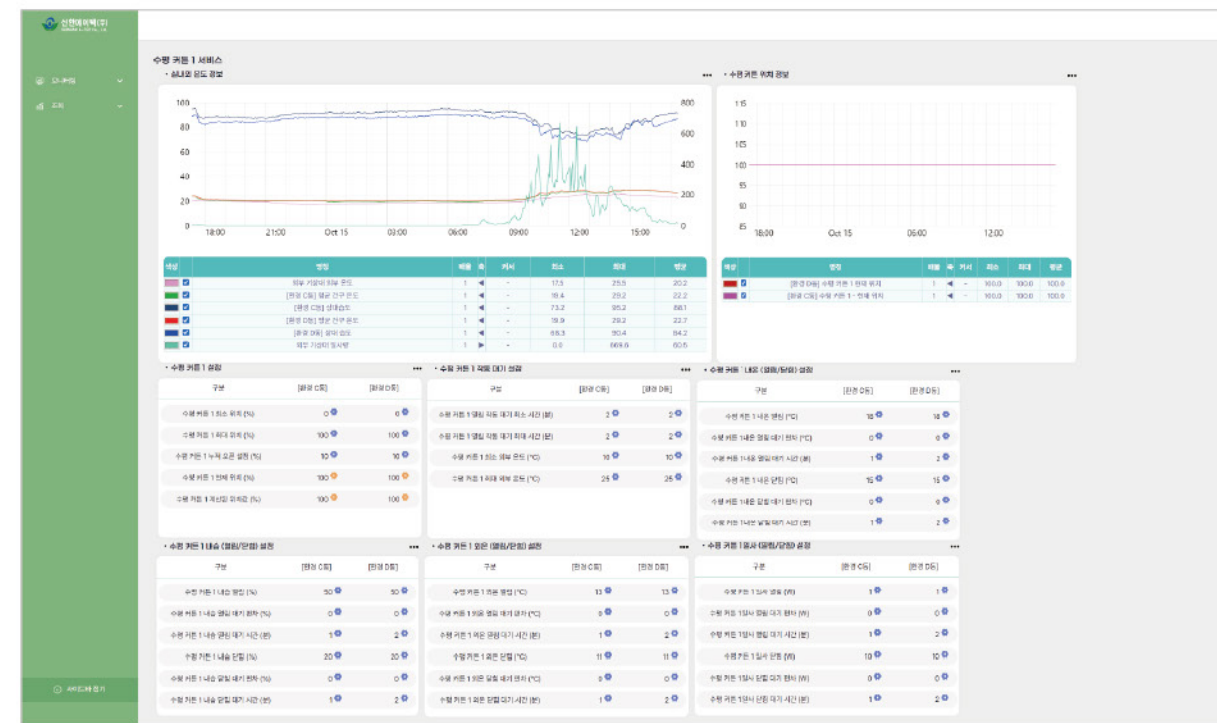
신한에이텍(주)

모니터링
조회

수평 커튼 1 서비스

• 실내외 온도 정보

100
80
60
40
20
0
18:00
21:00
Oct 15
03:00
06:00
09:00
12:00
15:00
800
600
400
200
0

| 색상 | 명칭 | 배율 | 축 | 커서 | 최소 | 최대 | 평균 |
|---|---|---|---|---|---|---|---|
| ☑ | 외부 기상대 외부 온도 | 1 | ◀ | - | 17.5 | 25.5 | 20.2 |
| ☑ | [환경 C동] 평균 건구 온도 | 1 | ◀ | - | 16.4 | 29.2 | 22.2 |
| ☑ | [환경 C동] 상대습도 | 1 | ◀ | - | 73.2 | 95.2 | 88.1 |
| ☑ | [환경 D동] 평균 건구 온도 | 1 | ◀ | - | 19.9 | 28.2 | 22.7 |
| ☑ | [환경 D동] 상대 습도 | 1 | ◀ | - | 68.3 | 90.4 | 84.2 |
| ☑ | 외부 기상대 일사량 | 1 | ▶ | - | 0.0 | 669.6 | 60.5 |

• 수평커튼 위치 정보

115
110
105
100
95
90
85
18:00
Oct 15
06:00
12:00

| 색상 | 명칭 | 배율 | 축 | 커서 | 최소 | 최대 | 평균 |
|---|---|---|---|---|---|---|---|
| ☑ | [환경 D동] 수평 커튼 1 현재 위치 | 1 | ◀ | - | 100.0 | 100.0 | 100.0 |
| ☑ | [환경 C동] 수평 커튼 1 - 현재 위치 | 1 | ◀ | - | 100.0 | 100.0 | 100.0 |

• 수평 커튼 1 설정

| 구분 | [환경 C동] | [환경 D동] |
|---|---|---|
| 수평 커튼 1 최소 위치 (%) | 0 | 0 |
| 수평 커튼 1 최대 위치 (%) | 100 | 100 |
| 수평 커튼 1 누적 오픈 설정 (%) | 10 | 10 |
| 수평 커튼 1 현재 위치 (%) | 100 | 100 |
| 수평 커튼 1 계산된 위치값 (%) | 100 | 100 |

• 수평 커튼 1 작동 대기 설정

| 구분 | [환경 C동] | [환경 D동] |
|---|---|---|
| 수평 커튼 1 열림 작동 대기 최소 시간 (분) | 2 | 2 |
| 수평 커튼 1 열림 작동 대기 최대 시간 (분) | 2 | 2 |
| 수평 커튼 1 최소 외부 온도 (°C) | 10 | 10 |
| 수평 커튼 1 최대 외부 온도 (°C) | 25 | 25 |

• 수평 커튼 1 내온 (열림/닫힘) 설정

| 구분 | [환경 C동] | [환경 D동] |
|---|---|---|
| 수평 커튼 1 내온 열림 (°C) | 18 | 18 |
| 수평 커튼 1내온 열림 대기 편차 (°C) | 0 | 0 |
| 수평 커튼 1내온 열림대기 시간 (분) | 1 | 2 |
| 수평 커튼 1 내온 닫힘 (°C) | 15 | 15 |
| 수평 커튼 1내온 닫힘 대기 편차 (°C) | 0 | 0 |
| 수평 커튼 1내온 닫힘대기 시간 (분) | 1 | 2 |

• 수평 커튼 1 내습 (열림/닫힘) 설정

| 구분 | [환경 C동] | [환경 D동] |
|---|---|---|
| 수평 커튼 1 내습 열림 (%) | 50 | 50 |
| 수평 커튼 1 내습 열림 대기 편차 (%) | 0 | 0 |
| 수평 커튼 1 내습 열림 대기 시간 (분) | 1 | 2 |
| 수평 커튼 1 내습 닫힘 (%) | 20 | 20 |
| 수평 커튼 1 내습 닫힘 대기 편차 (%) | 0 | 0 |
| 수평 커튼 1 내습 닫힘 대기 시간 (분) | 1 | 2 |

• 수평 커튼 1 외온 (열림/닫힘) 설정

| 구분 | [환경 C동] | [환경 D동] |
|---|---|---|
| 수평 커튼 1 외온 열림 (°C) | 13 | 13 |
| 수평 커튼 1 외온 열림 대기 편차 (°C) | 0 | 0 |
| 수평 커튼 1 외온 열림 대기 시간 (분) | 1 | 2 |
| 수평 커튼 1 외온 닫힘 (°C) | 11 | 11 |
| 수평 커튼 1 외온 닫힘 대기 편차 (°C) | 0 | 0 |
| 수평 커튼 1 외온 닫힘 대기 시간 (분) | 1 | 2 |

• 수평 커튼 1 일사 (열림/닫힘) 설정

| 구분 | [환경 C동] | [환경 D동] |
|---|---|---|
| 수평 커튼 1 일사 열림 (W) | 1 | 1 |
| 수평 커튼 1일사 열림 대기 편차 (W) | 0 | 0 |
| 수평 커튼 1일사 열림 대기 시간 (분) | 1 | 2 |
| 수평 커튼 1 일사 닫힘 (W) | 10 | 10 |
| 수평 커튼 1일사 닫힘 대기 편차 (W) | 0 | 0 |
| 수평 커튼 1일사 닫힘 대기 시간 (분) | 1 | 2 |

사이드바 접기